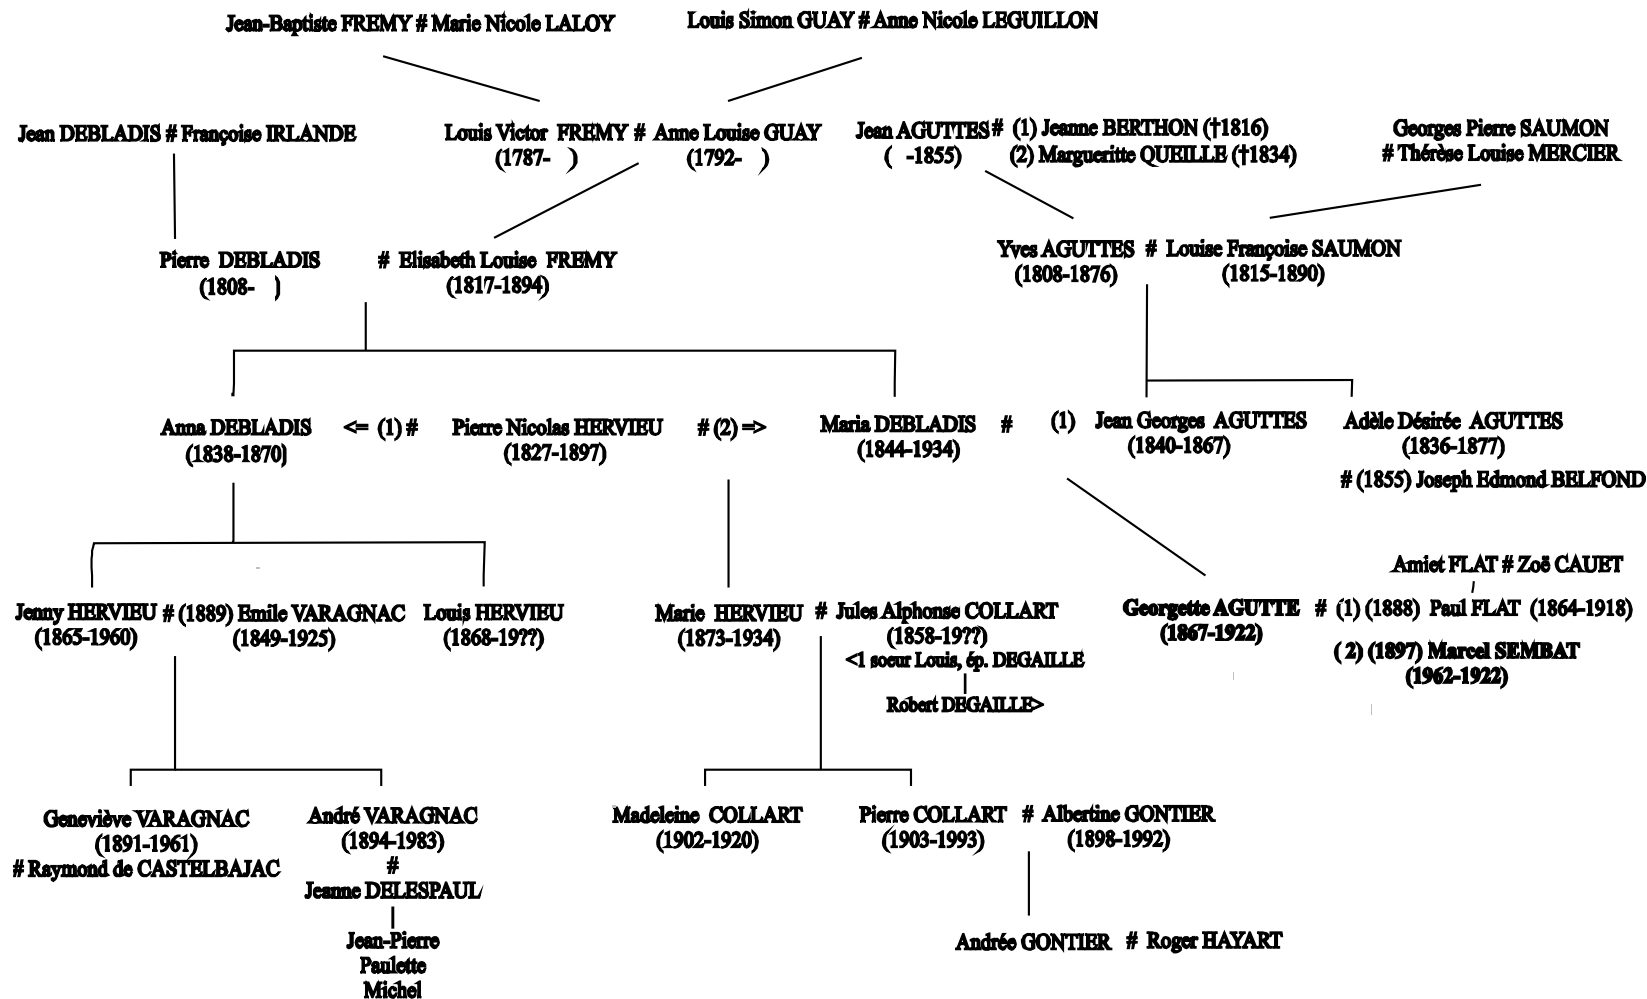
Jean-Baptiste FREMY # Marie Nicole LALOY

Louis Simon GUAY # Anne Nicole LEGUILLON

Jean DEBLADIS # Françoise IRLANDE

Louis Victor FREMY # Anne Louise GUAY
(1787- ) (1792- )

Jean AGUTTES # (1) Jeanne BERTHON (†1816)
( -1855) (2) Margueritte QUEILLE (†1834)

Georges Pierre SAUMON
# Thérèse Louise MERCIER

Pierre DEBLADIS
(1808- )

# Elisabeth Louise FREMY
(1817-1894)

Yves AGUTTES # Louise Françoise SAUMON
(1808-1876) (1815-1890)

Anna DEBLADIS
(1838-1870]

<= (1) #

Pierre Nicolas HERVIEU
(1827-1897)

# (2) =>

Maria DEBLADIS
(1844-1934)

#

(1)

Jean Georges AGUTTES
(1840-1867)

Adèle Désirée AGUTTES
(1836-1877)
# (1855) Joseph Edmond BELFOND

Amiet FLAT # Zoë CAUET

Jenny HERVIEU # (1889) Emile VARAGNAC
(1863-1960) (1849-1925)

Louis HERVIEU
(1868-19??)

Marie HERVIEU
(1873-1934)

# Jules Alphonse COLLART
(1858-19??)
<1 soeur Louis, ép. DEGAILLE
Robert DEGAILLE>

Georgette AGUTTE
(1867-1922)

# (1) (1888) Paul FLAT (1864-1918)
( 2) (1897) Marcel SEMBAT
(1962-1922)

Geneviève VARAGNAC
(1891-1961)
# Raymond de CASTELBAJAC

André VARAGNAC
(1894-1983)
#
Jeanne DELESPAUL
Jean-Pierre
Paulette
Michel

Madeleine COLLART
(1902-1920)

Pierre COLLART # Albertine GONTIER
(1903-1993) (1898-1992)

Andrée GONTIER # Roger HAYART